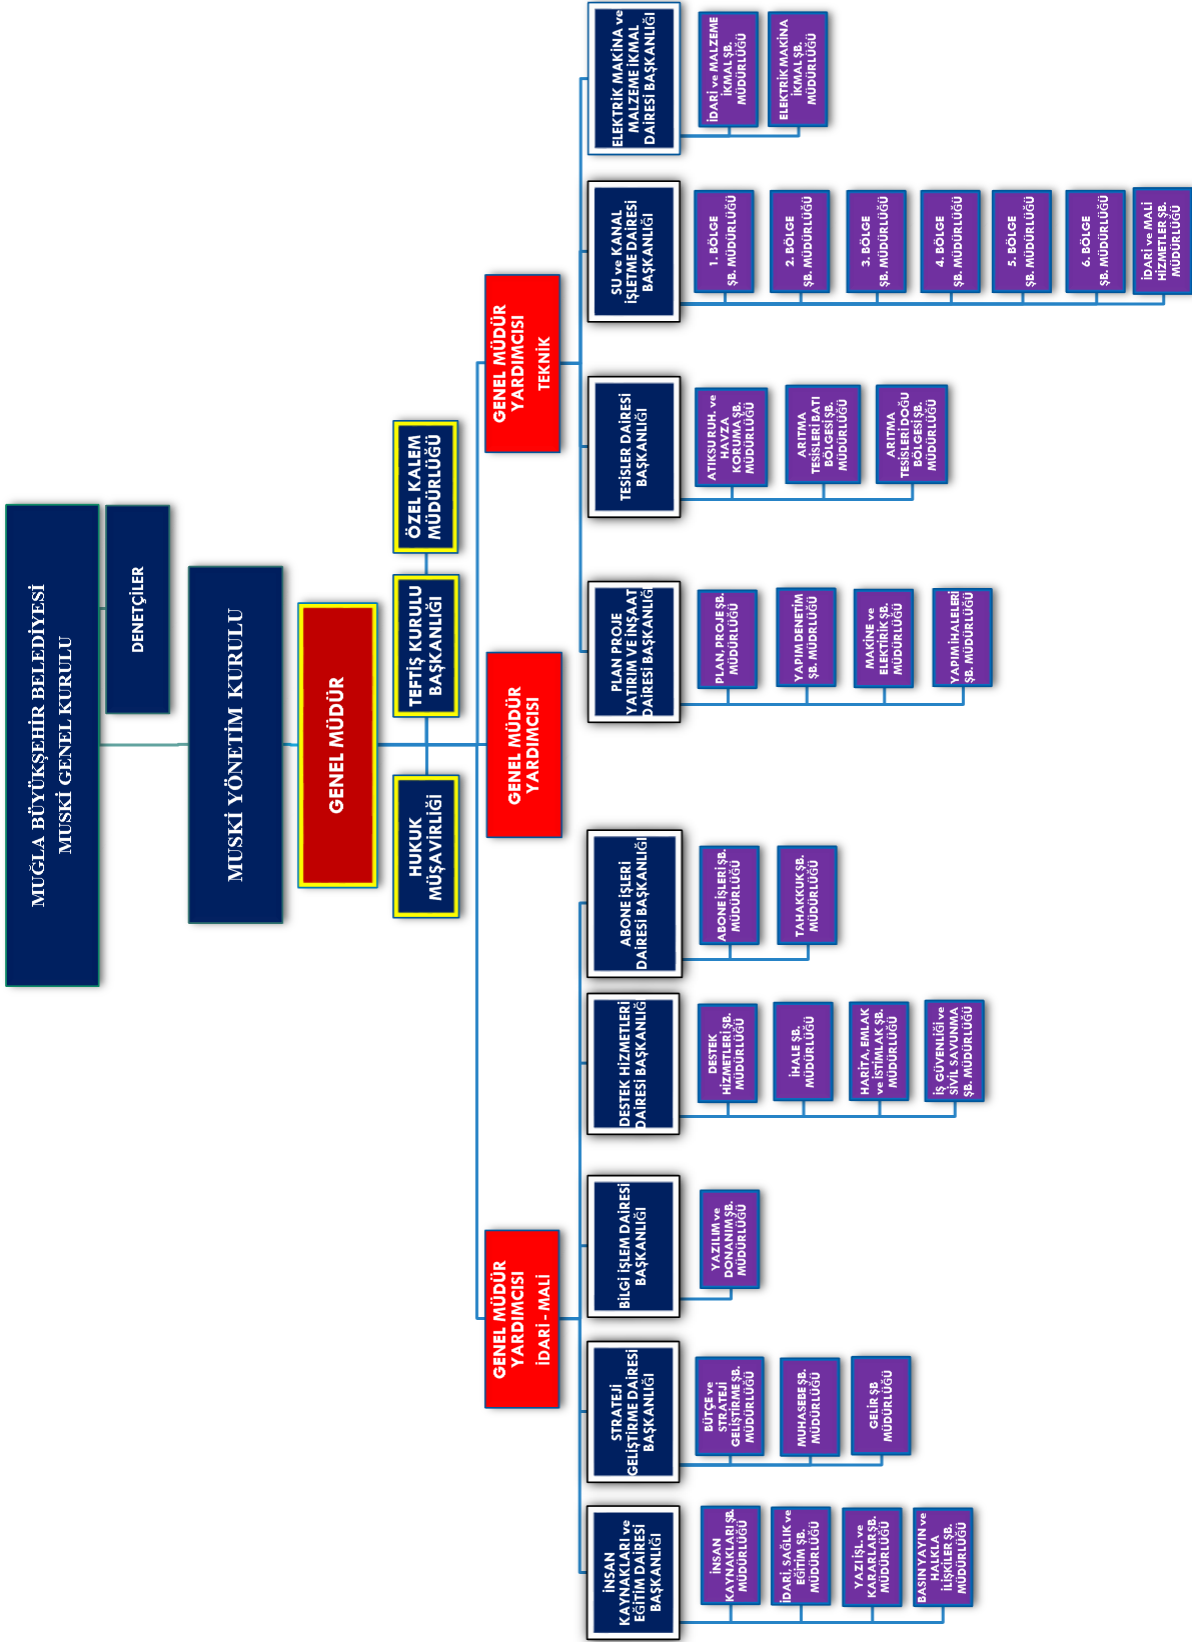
MUĞLA BÜYÜKŞEHİR BELEDİYESİ MUSKİ GENEL KURULU

DENETÇİLER

MUSKİ YÖNETİM KURULU

GENEL MÜDÜR

ÖZEL KALEM MÜDÜRLÜĞÜ

TEFTİŞ KURULU BAŞKANLIĞI

HUKUK MÜŞAVİRLİĞİ

GENEL MÜDÜR YARDIMCISI TEKNİK

GENEL MÜDÜR YARDIMCISI

GENEL MÜDÜR YARDIMCISI İDARİ - MALİ

ELEKTRİK MAKİNA ve MALZEME İKMAL DAİRESİ BAŞKANLIĞI

İDARİ ve MALZEME İKMAL ŞB. MÜDÜRLÜĞÜ

ELEKTRİK MAKİNA İKMAL ŞB. MÜDÜRLÜĞÜ

SU ve KANAL İŞLETME DAİRESİ BAŞKANLIĞI

1. BÖLGE ŞB. MÜDÜRLÜĞÜ

2. BÖLGE ŞB. MÜDÜRLÜĞÜ

3. BÖLGE ŞB. MÜDÜRLÜĞÜ

4. BÖLGE ŞB. MÜDÜRLÜĞÜ

5. BÖLGE ŞB. MÜDÜRLÜĞÜ

6. BÖLGE ŞB. MÜDÜRLÜĞÜ

İDARİ ve MALİ HİZMETLER ŞB. MÜDÜRLÜĞÜ

TESİSLER DAİRESİ BAŞKANLIĞI

ATIKSU RUH. ve HAVZA KORUMA ŞB. MÜDÜRLÜĞÜ

ARITMA TESİSLERİ BATI BÖLGESİ ŞB. MÜDÜRLÜĞÜ

ARITMA TESİSLERİ DOĞU BÖLGESİ ŞB. MÜDÜRLÜĞÜ

PLAN PROJE YATIRIM VE İNŞAAT DAİRESİ BAŞKANLIĞI

PLAN. PROJE ŞB. MÜDÜRLÜĞÜ

YAPIM DENETİM ŞB. MÜDÜRLÜĞÜ

MAKİNE ve ELEKTRİK ŞB. MÜDÜRLÜĞÜ

YAPIM İHALELERİ ŞB. MÜDÜRLÜĞÜ

ABONE İŞLERİ DAİRESİ BAŞKANLIĞI

ABONE İŞLERİ ŞB. MÜDÜRLÜĞÜ

TAHAKKUK ŞB. MÜDÜRLÜĞÜ

DESTEK HİZMETLERİ DAİRESİ BAŞKANLIĞI

DESTEK HİZMETLERİ ŞB. MÜDÜRLÜĞÜ

İHALE ŞB. MÜDÜRLÜĞÜ

HARİTA, EMLAK ve İSTİMLAK ŞB. MÜDÜRLÜĞÜ

İŞ GÜVENLİĞİ ve SİVİL SAVUNMA ŞB. MÜDÜRLÜĞÜ

BİLGİ İŞLEM DAİRESİ BAŞKANLIĞI

YAZILIM ve DONANIM ŞB. MÜDÜRLÜĞÜ

STRATEJİ GELİŞTİRME DAİRESİ BAŞKANLIĞI

BÜTÇE ve STRATEJİ GELİŞTİRME ŞB. MÜDÜRLÜĞÜ

MUHASEBE ŞB. MÜDÜRLÜĞÜ

GELİR ŞB MÜDÜRLÜĞÜ

İNSAN KAYNAKLARI ve EĞİTİM DAİRESİ BAŞKANLIĞI

İNSAN KAYNAKLARI ŞB. MÜDÜRLÜĞÜ

İDARİ, SAĞLIK ve EĞİTİM ŞB. MÜDÜRLÜĞÜ

YAZI İŞL. ve KARARLAR ŞB. MÜDÜRLÜĞÜ

BASIN YAYIN ve HALKLA İLİŞKİLER ŞB. MÜDÜRLÜĞÜ